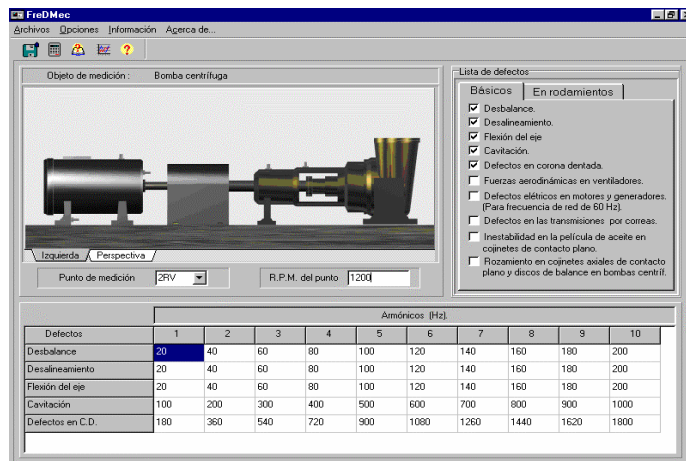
FreDMec

Archivos Opciones Información Acerca de...

Objeto de medición : Bomba centrífuga

Izquierda Perspectiva

Punto de medición 2RV

R.P.M. del punto 1200

Lista de defectos

Básicos En rodamientos

Desbalance.
Desalineamiento.
Flexión del eje
Cavitación.
Defectos en corona dentada.
Fuerzas aerodinámicas en ventiladores.
Defectos eléctricos en motores y generadores. (Para frecuencia de red de 60 Hz).
Defectos en las transmisiones por correas.
Inestabilidad en la película de aceite en cojinetes de contacto plano.
Rozamiento en cojinetes axiales de contacto plano y discos de balance en bombas centríf.

| | Armónicos (Hz). | | | | | | | | | |
|---|---|---|---|---|---|---|---|---|---|---|
| Defectos | 1 | 2 | 3 | 4 | 5 | 6 | 7 | 8 | 9 | 10 |
| Desbalance | 20 | 40 | 60 | 80 | 100 | 120 | 140 | 160 | 180 | 200 |
| Desalineamiento | 20 | 40 | 60 | 80 | 100 | 120 | 140 | 160 | 180 | 200 |
| Flexión del eje | 20 | 40 | 60 | 80 | 100 | 120 | 140 | 160 | 180 | 200 |
| Cavitación | 100 | 200 | 300 | 400 | 500 | 600 | 700 | 800 | 900 | 1000 |
| Defectos en C.D. | 180 | 360 | 540 | 720 | 900 | 1080 | 1260 | 1440 | 1620 | 1800 |